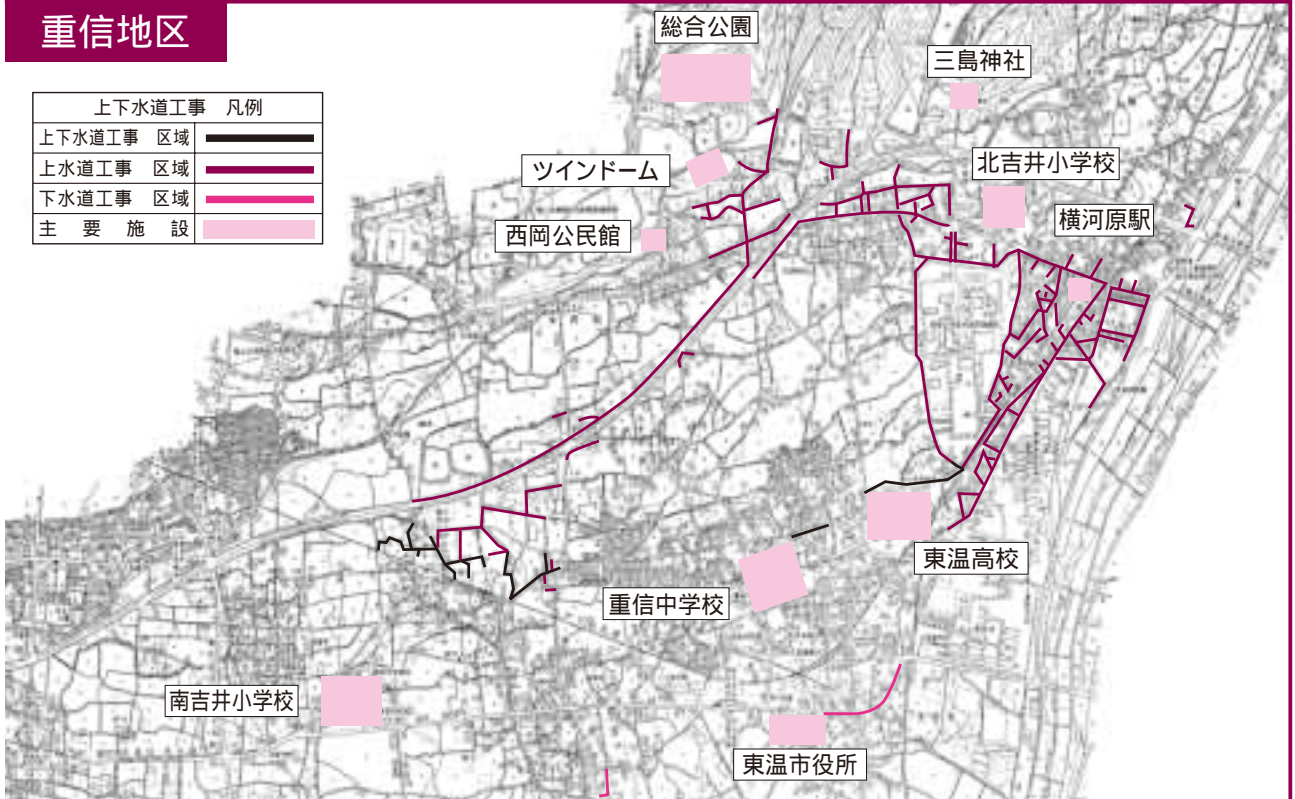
重信地区

| 上下水道工事　凡例 | |
|---|---|
| 上下水道工事　区域 | |
| 上水道工事　区域 | |
| 下水道工事　区域 | |
| 主　要　施　設 | |

総合公園
三島神社
ツインドーム
北吉井小学校
横河原駅
西岡公民館
東温高校
重信中学校
南吉井小学校
東温市役所